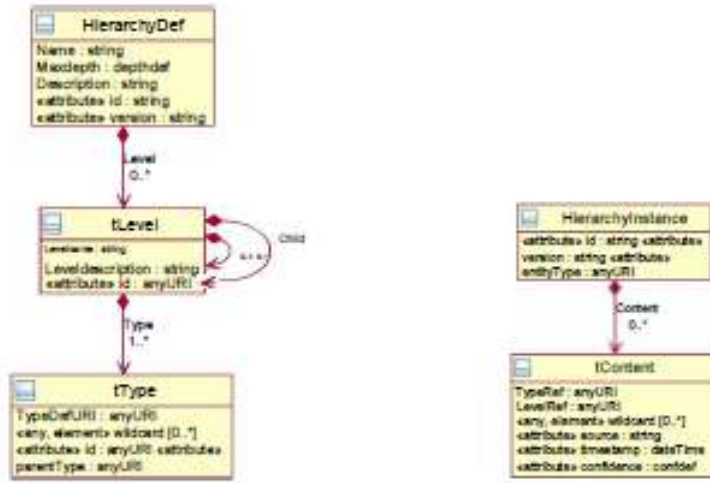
HierarchyDef

Name : string
Maxdepth : depthdef
Description : string
«attribute» id : string
«attribute» version : string

Level
0..*

tLevel

Levelname : string
Leveldescription : string
«attribute» id : anyURI

0..*

Child

Type
1..*

tType

TypeDefURI : anyURI
«any, element» wildcard [0..*]
«attribute» id : anyURI «attribute»
parentType : anyURI

HierarchyInstance

«attribute» id : string «attribute»
version : string «attribute»
entityType : anyURI

Content
0..*

tContent

TypeRef : anyURI
LevelRef : anyURI
«any, element» wildcard [0..*]
«attribute» source : string
«attribute» timestamp : dateTime
«attribute» confidence : confdef